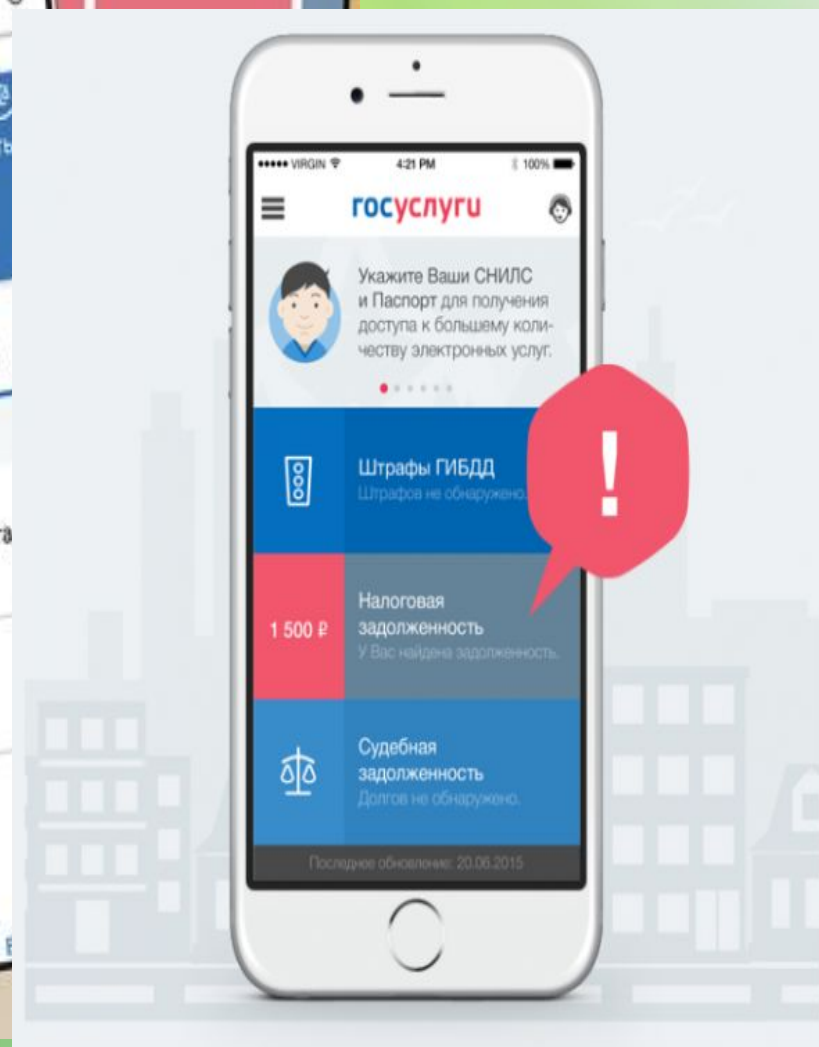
••••• VIRGIN 4:21 PM 100%

госуслуги

Укажите Ваши СНИЛС и Паспорт для получения доступа к большему количеству электронных услуг.

Штрафы ГИБДД
Штрафов не обнаружено.

!

1 500 ₽

Налоговая задолженность
У Вас найдена задолженность.

Судебная задолженность
Долгов не обнаружено.

Последнее обновление: 20.06.2015